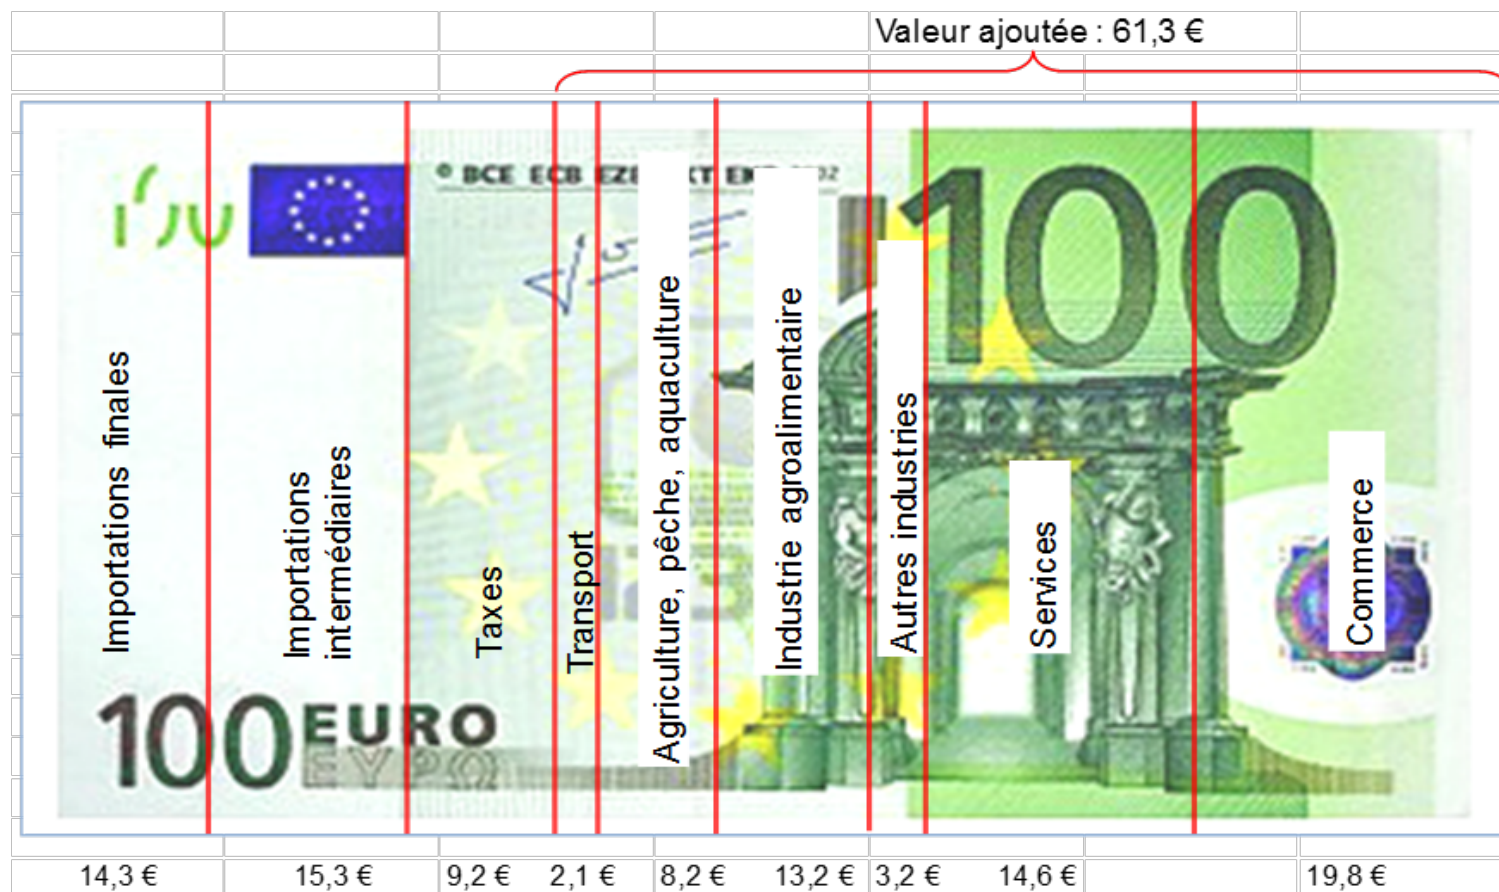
Valeur ajoutée : 61,3 €

Importations finales

Importations intermédiaires

Taxes

Transport

Agriculture, pêche, aquaculture

Industrie agroalimentaire

Autres industries

Services

Commerce

100 EURO ΕΥΡΩ

BCE ECB EZB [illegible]

100

14,3 €

15,3 €

9,2 €

2,1 €

8,2 €

13,2 €

3,2 €

14,6 €

19,8 €